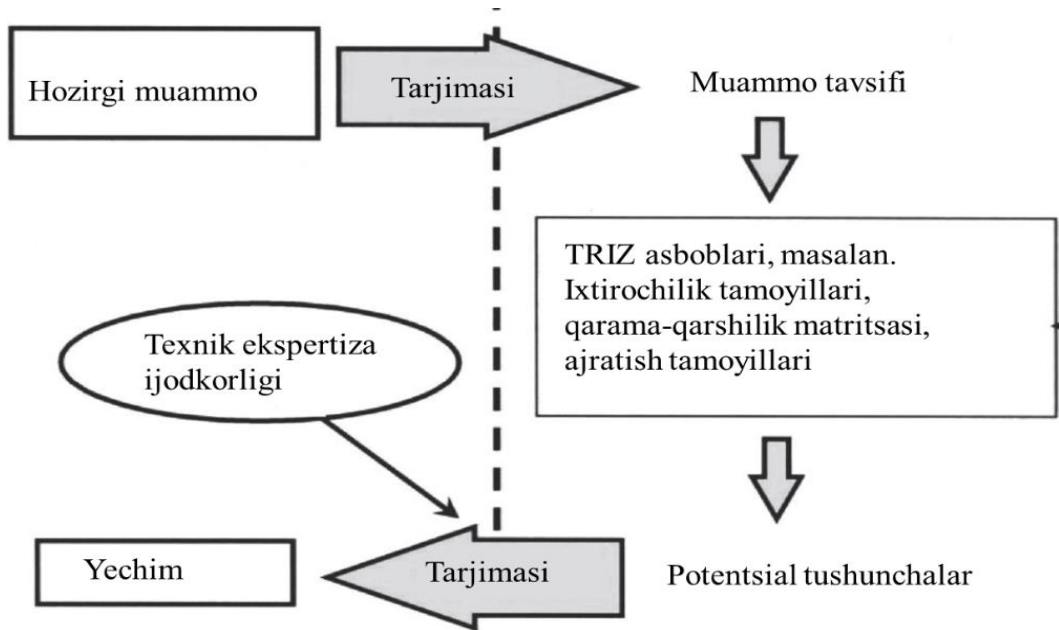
Hozirgi muammo

Tarjimasi

Muammo tavsifi

TRIZ asboblari, masalan. Ixtirochilik tamoyillari, qarama-qarshilik matritsasi, ajratish tamoyillari

Texnik ekspertiza ijodkorligi

Yechim

Tarjimasi

Potentsial tushunchalar